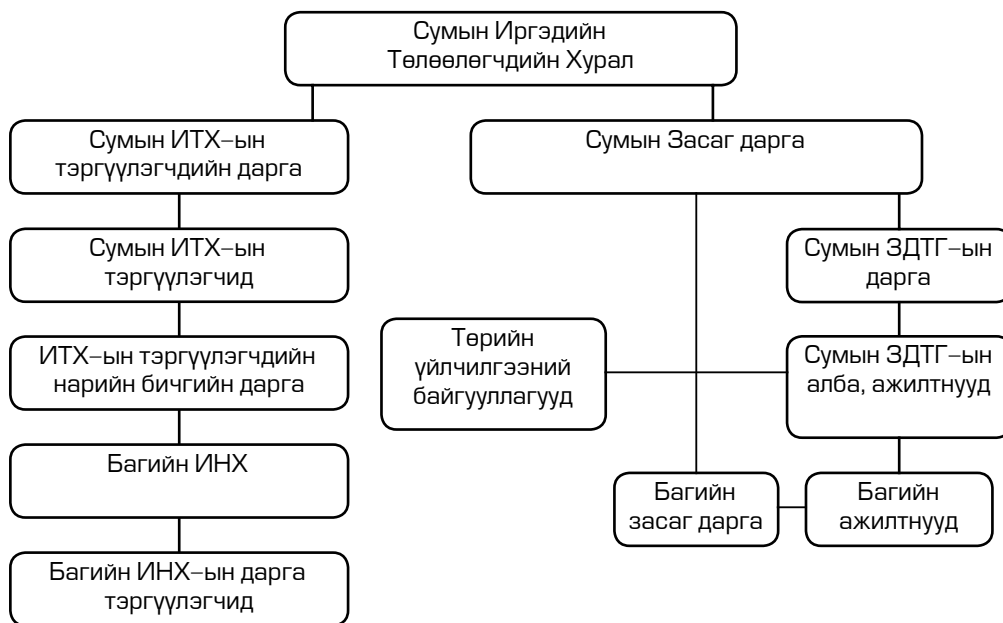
Сумын Иргэдийн Төлөөлөгчдийн Хурал

Сумын ИТХ–ын тэргүүлэгчдийн дарга

Сумын Засаг дарга

Сумын ИТХ–ын тэргүүлэгчид

Сумын ЗДТГ–ын дарга

Төрийн үйлчилгээний байгууллагууд

ИТХ–ын тэргүүлэгчдийн нарийн бичгийн дарга

Сумын ЗДТГ–ын алба, ажилтнууд

Багийн ИНХ

Багийн засаг дарга

Багийн ажилтнууд

Багийн ИНХ–ын дарга тэргүүлэгчид